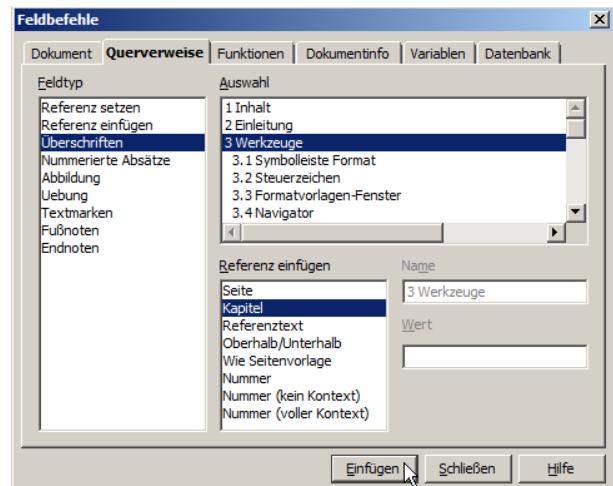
Feldbefehle

Dokument | Querverweise | Funktionen | Dokumentinfo | Variablen | Datenbank

Feldtyp
Referenz setzen
Referenz einfügen
Überschriften
Nummerierte Absätze
Abbildung
Uebung
Textmarken
Fußnoten
Endnoten

Auswahl
1 Inhalt
2 Einleitung
3 Werkzeuge
3.1 Symbolleiste Format
3.2 Steuerzeichen
3.3 Formatvorlagen-Fenster
3.4 Navigator

Referenz einfügen
Seite
Kapitel
Referenztext
Oberhalb/Unterhalb
Wie Seitenvorlage
Nummer
Nummer (kein Kontext)
Nummer (voller Kontext)

Name
3 Werkzeuge

Wert

Einfügen | Schließen | Hilfe